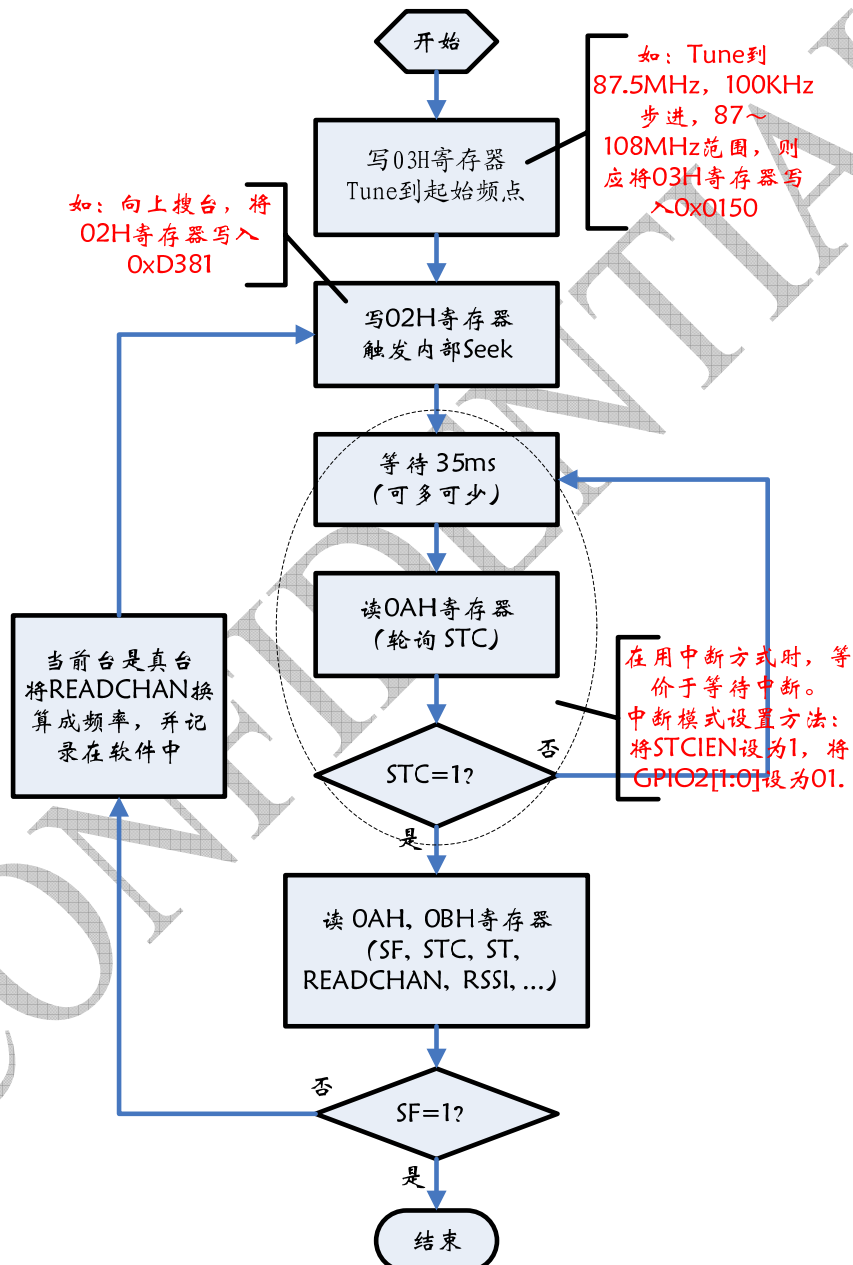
开始

如：Tune到87.5MHz，100KHz步进，87～108MHz范围，则应将03H寄存器写入0x0150

写03H寄存器
Tune到起始频点

如：向上搜台，将02H寄存器写入0xD381

写02H寄存器
触发内部Seek

等待35ms
（可多可少）

读0AH寄存器
（轮询 STC）

在用中断方式时，等价于等待中断。
中断模式设置方法：将STCIEN设为1，将GPIO2[1:0]设为01.

STC=1?

否

是

当前台是真台
将READCHAN换算成频率，并记录在软件中

读 0AH, 0BH寄存器
（SF, STC, ST, READCHAN, RSSI, ...）

否

SF=1?

是

结束

CONFIDENTIAL